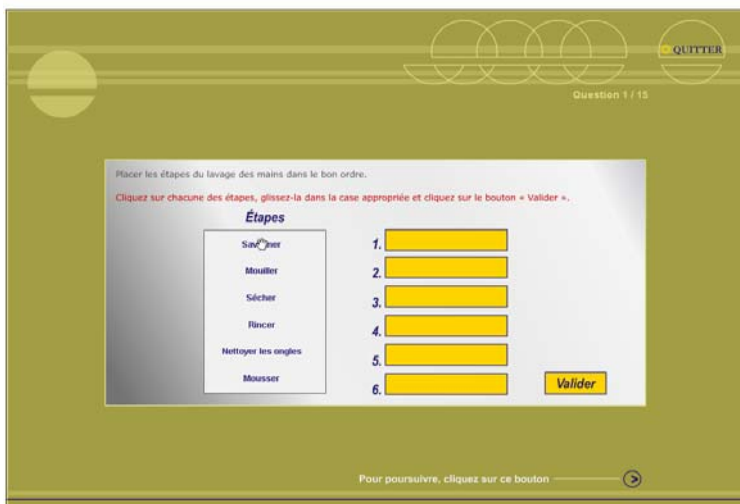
QUITTER

Question 1 / 15

Placer les étapes du lavage des mains dans le bon ordre.

Cliquez sur chacune des étapes, glissez-la dans la case appropriée et cliquez sur le bouton « Valider ».

Étapes

Savonner
Mouiller
Sécher
Rincer
Nettoyer les ongles
Mousser

1.
2.
3.
4.
5.
6.

Valider

Pour poursuivre, cliquez sur ce bouton